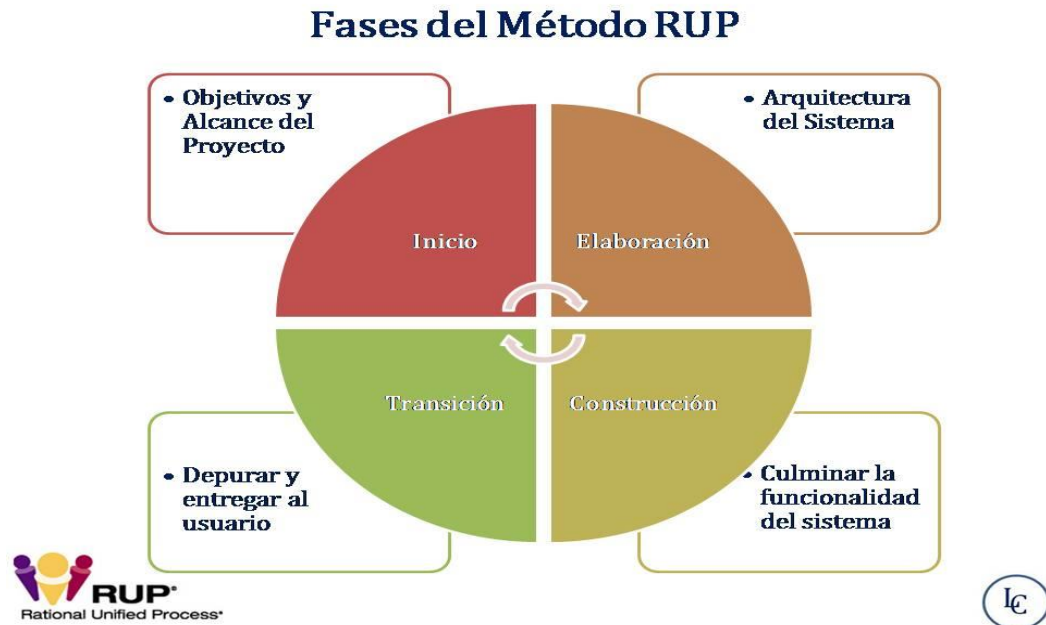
Fases del Método RUP

• Objetivos y Alcance del Proyecto

• Arquitectura del Sistema

Inicio

Elaboración

Transición

Construcción

• Depurar y entregar al usuario

• Culminar la funcionalidad del sistema

RUP®
Rational Unified Process®

LC